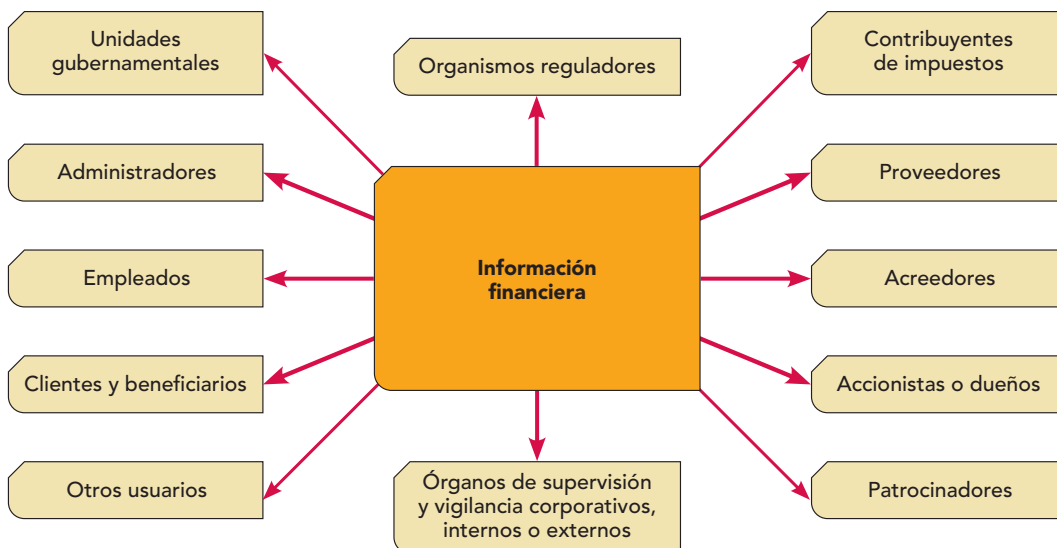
Unidades gubernamentales

Organismos reguladores

Contribuyentes de impuestos

Administradores

Proveedores

Información financiera

Empleados

Acreedores

Clientes y beneficiarios

Accionistas o dueños

Otros usuarios

Órganos de supervisión y vigilancia corporativos, internos o externos

Patrocinadores